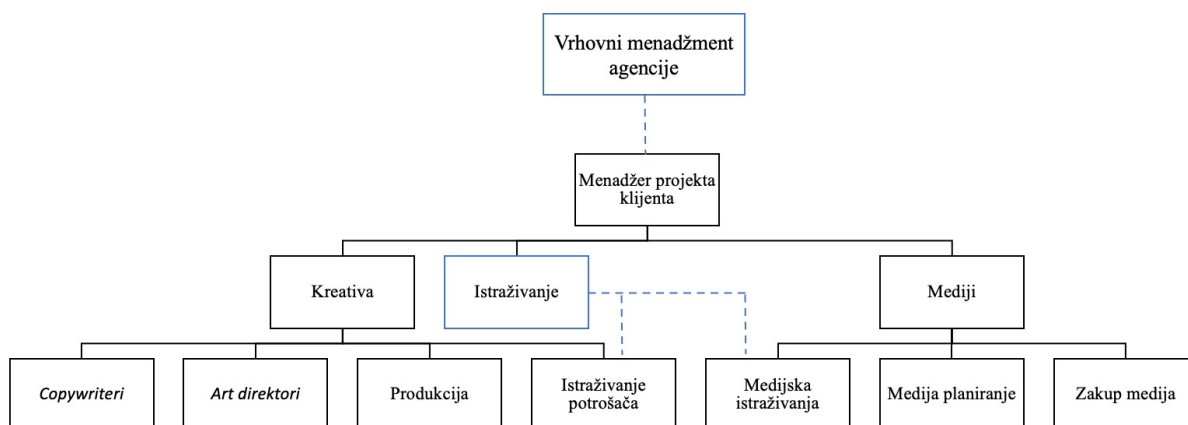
Vrhovni menadžment agencije

Menadžer projekta klijenta

Kreativa

Istraživanje

Mediji

Copywriteri

Art direktori

Produkcija

Istraživanje potrošača

Medijska istraživanja

Medija planiranje

Zakup medija